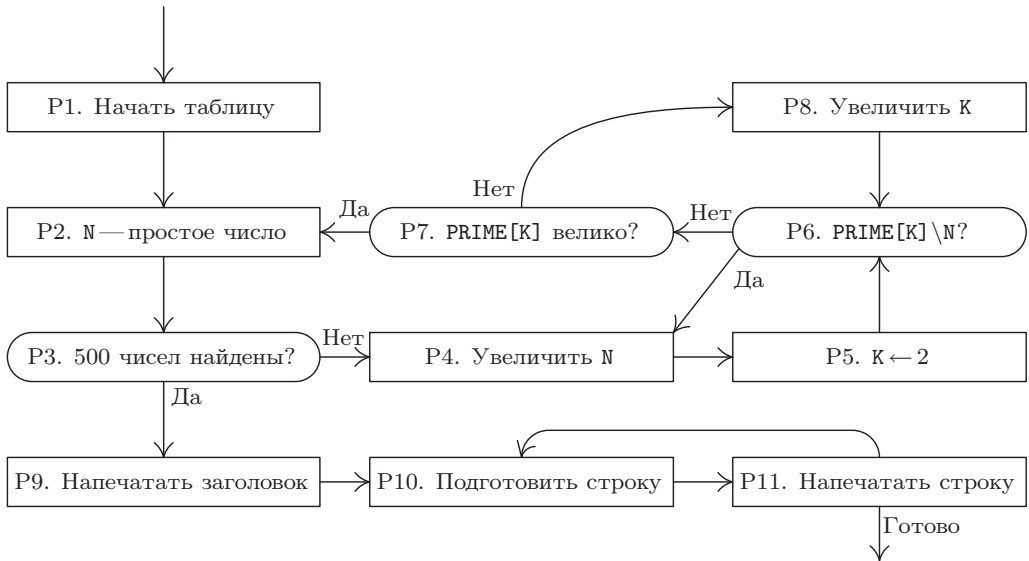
P1. Начать таблицу

P8. Увеличить K

Нет

Да

P2. N — простое число

P7. PRIME[K] велико?

Нет

P6. PRIME[K]\N?

Да

P3. 500 чисел найдены?

Нет

P4. Увеличить N

P5. K ← 2

Да

P9. Напечатать заголовок

P10. Подготовить строку

P11. Напечатать строку

Готово